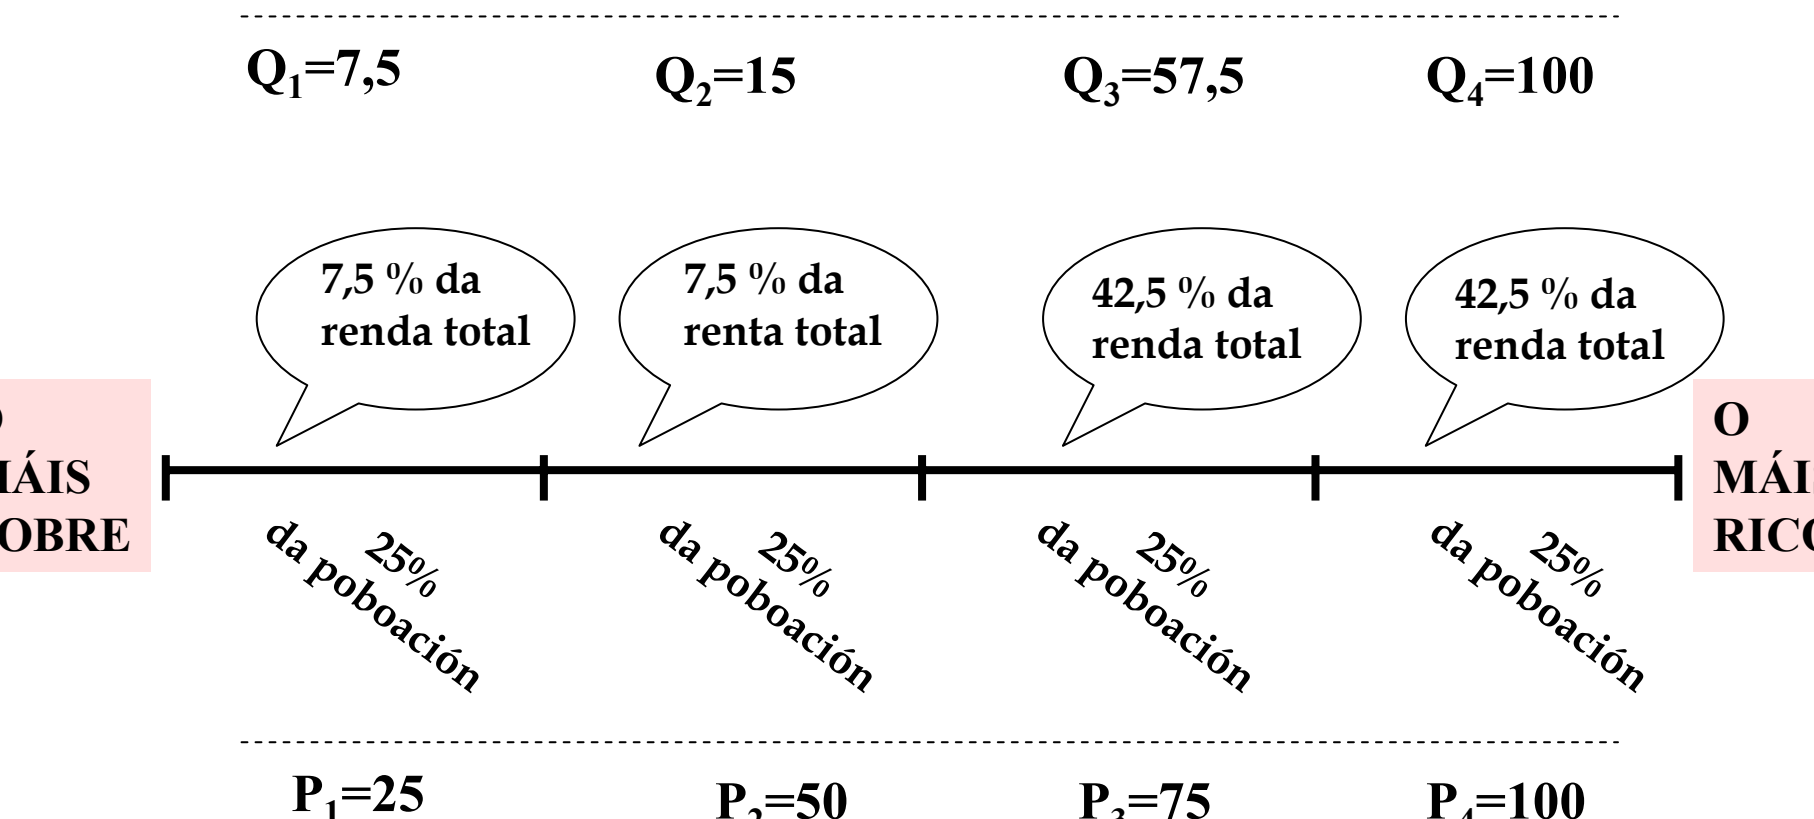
$Q_1$=7,5 $Q_2$=15 $Q_3$=57,5 $Q_4$=100

7,5 % da renda total

7,5 % da renta total

42,5 % da renda total

42,5 % da renda total

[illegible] MÁIS POBRE

O MÁI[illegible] RIC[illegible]

25% da poboación

25% da poboación

25% da poboación

25% da poboación

$P_1$=25 $P_2$=50 $P_3$=75 $P_4$=100